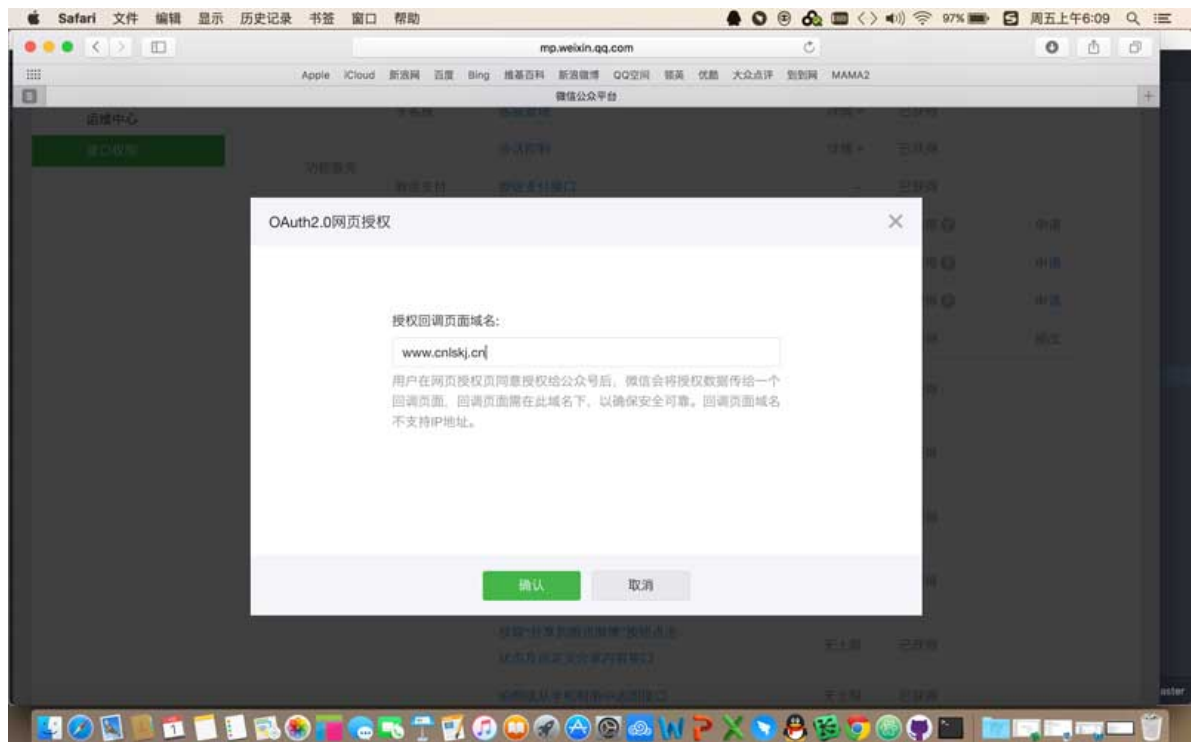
Safari 文件 编辑 显示 历史记录 书签 窗口 帮助

97% 周五上午6:09

mp.weixin.qq.com

Apple iCloud 新浪网 百度 Bing 维基百科 新浪微博 QQ空间 领英 优酷 大众点评 到到网 MAMA2

微信公众平台

运维中心

接口权限

功能服务

微信支付

已获得

已获得

已获得

申请

申请

申请

OAuth2.0网页授权

授权回调页面域名:

www.cnlskj.cn

用户在网页授权页同意授权给公众号后，微信会将授权数据传给一个回调页面，回调页面需在此域名下，以确保安全可靠。回调页面域名不支持IP地址。

确认

取消

无上限

已获得

无上限

已获得

aster